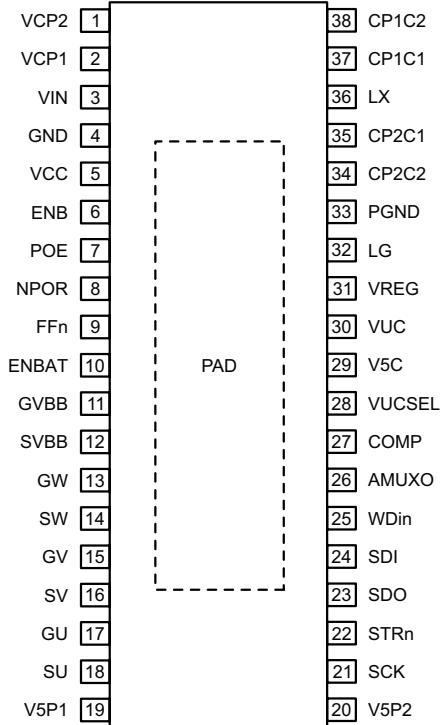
VCP2 1
VCP1 2
VIN 3
GND 4
VCC 5
ENB 6
POE 7
NPOR 8
FFn 9
ENBAT 10
GVBB 11
SVBB 12
GW 13
SW 14
GV 15
SV 16
GU 17
SU 18
V5P1 19

PAD

38 CP1C2
37 CP1C1
36 LX
35 CP2C1
34 CP2C2
33 PGND
32 LG
31 VREG
30 VUC
29 V5C
28 VUCSEL
27 COMP
26 AMUXO
25 WDin
24 SDI
23 SDO
22 STRn
21 SCK
20 V5P2